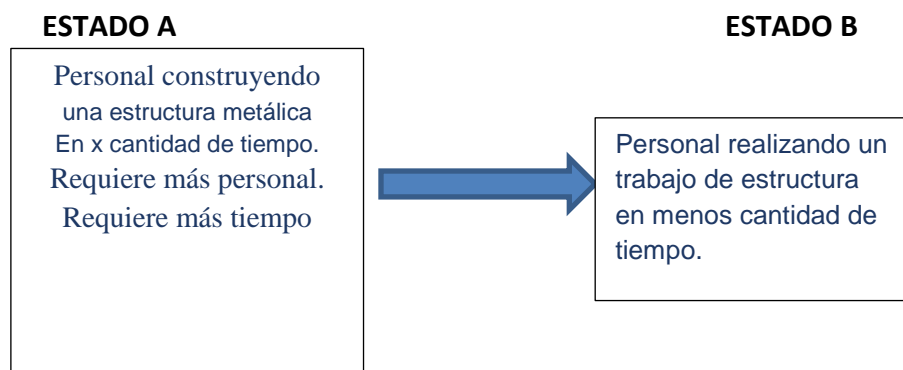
ESTADO A

ESTADO B

Personal construyendo una estructura metálica En x cantidad de tiempo. Requiere más personal. Requiere más tiempo

Personal realizando un trabajo de estructura en menos cantidad de tiempo.